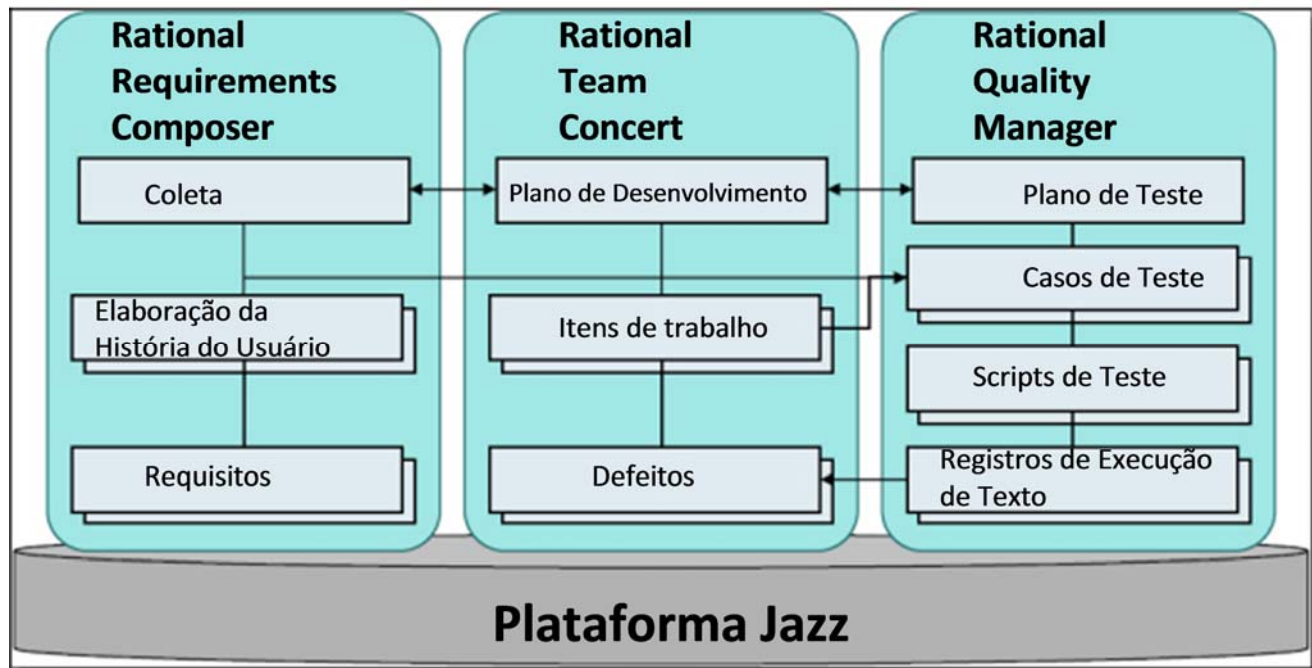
Rational Requirements Composer

Coleta

Elaboração da História do Usuário

Requisitos

Rational Team Concert

Plano de Desenvolvimento

Itens de trabalho

Defeitos

Rational Quality Manager

Plano de Teste

Casos de Teste

Scripts de Teste

Registros de Execução de Texto

Plataforma Jazz